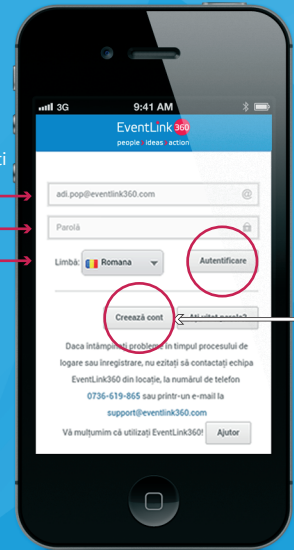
ki

3G 9:41 AM

EventLink 360
people ideas action

adi.pop@eventlink360.com

Parolă

Limbă: Romana

Autentificare

Creează cont

Ați uitat parola?

Daca întâmpinați probleme în timpul procesului de logare sau înregistrare, nu ezitați să contactați echipa EventLink360 din locație, la numărul de telefon 0736-619-865 sau printr-un e-mail la support@eventlink360.com

Vă mulțumim că utilizați EventLink360!

Ajutor